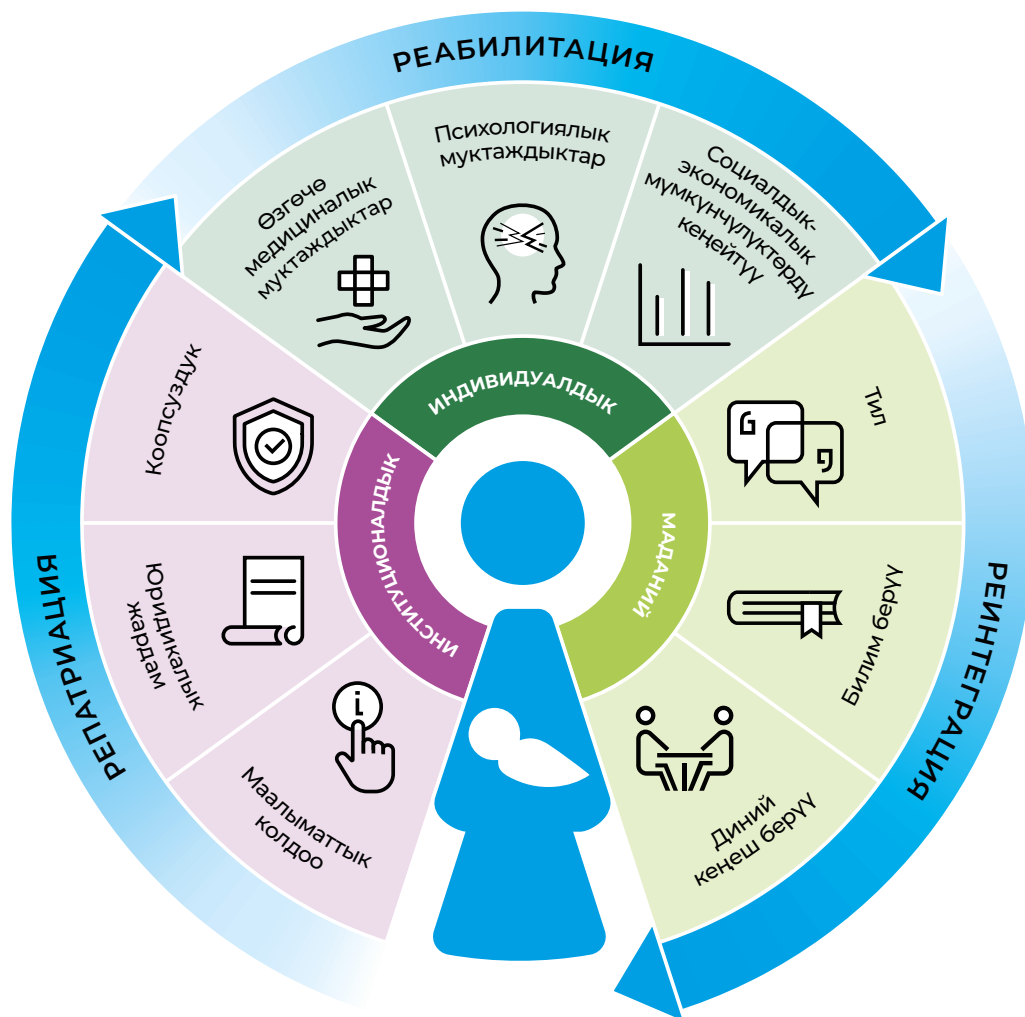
РЕАБИЛИТАЦИЯ

Өзгөчө медициналык муктаждыктар

Психологиялык муктаждыктар

Социалдык-экономикалык мүмкүнчүлүктөрдү кеңейтүү

ИНДИВИДУАЛДЫК

Тил

МАДАНИЙ

Билим берүү

Диний кеңеш берүү

РЕИНТЕГРАЦИЯ

Маалыматтык колдоо

Юридикалык жардам

Коопсуздук

ИНСТИТУЦИОНАЛДЫК

РЕПАТРИАЦИЯ